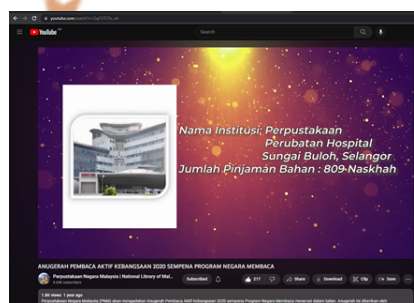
youtube.com/watch?v=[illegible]

YouTube MY

Search

Nama Institusi: Perpustakaan Perubatan Hospital Sungai Buloh, Selangor
Jumlah Pinjaman Bahan : 809 Naskhah

ANUGERAH PEMBACA AKTIF KEBANGSAAN 2020 SEMPENA PROGRAM NEGARA MEMBACA

Perpustakaan Negara Malaysia | National Library of Mal...
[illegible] subscribers

Subscribed

217

Share

Download

Clip

Save

1.8K views 1 year ago

Perpustakaan Negara Malaysia (PNM) akan mengadakan Anugerah Pembaca Aktif Kebangsaan 2020 sempena Program Negara Membaca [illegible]